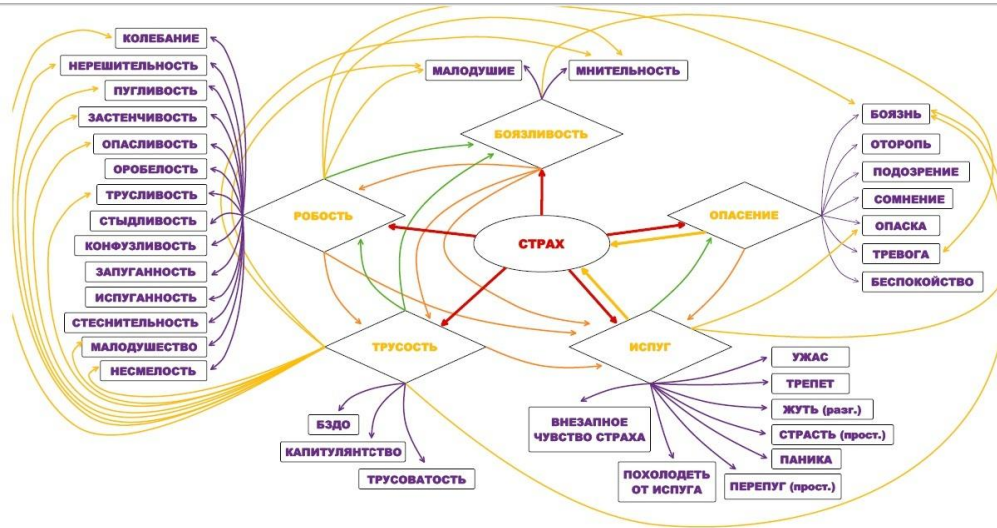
КОЛЕБАНИЕ
НЕРЕШИТЕЛЬНОСТЬ
ПУГЛИВОСТЬ
ЗАСТЕНЧИВОСТЬ
ОПАСЛИВОСТЬ
ОРОБЕЛОСТЬ
ТРУСЛИВОСТЬ
СТЫДЛИВОСТЬ
КОНФУЗЛИВОСТЬ
ЗАПУГАННОСТЬ
ИСПУГАННОСТЬ
СТЕСНИТЕЛЬНОСТЬ
МАЛОДУШЕСТВО
НЕСМЕЛОСТЬ

МАЛОДУШИЕ
МНИТЕЛЬНОСТЬ
БОЯЗЛИВОСТЬ
РОБОСТЬ
СТРАХ
ОПАСЕНИЕ
ТРУСОСТЬ
ИСПУГ

БОЯЗНЬ
ОТОРОПЬ
ПОДОЗРЕНИЕ
СОМНЕНИЕ
ОПАСКА
ТРЕВОГА
БЕСПОКОЙСТВО

БЗДО
КАПИТУЛЯНТСТВО
ТРУСОВАТОСТЬ

ВНЕЗАПНОЕ ЧУВСТВО СТРАХА
ПОХОЛОДЕТЬ ОТ ИСПУГА
УЖАС
ТРЕПЕТ
ЖУТЬ (разг.)
СТРАСТЬ (прост.)
ПАНИКА
ПЕРЕПУГ (прост.)